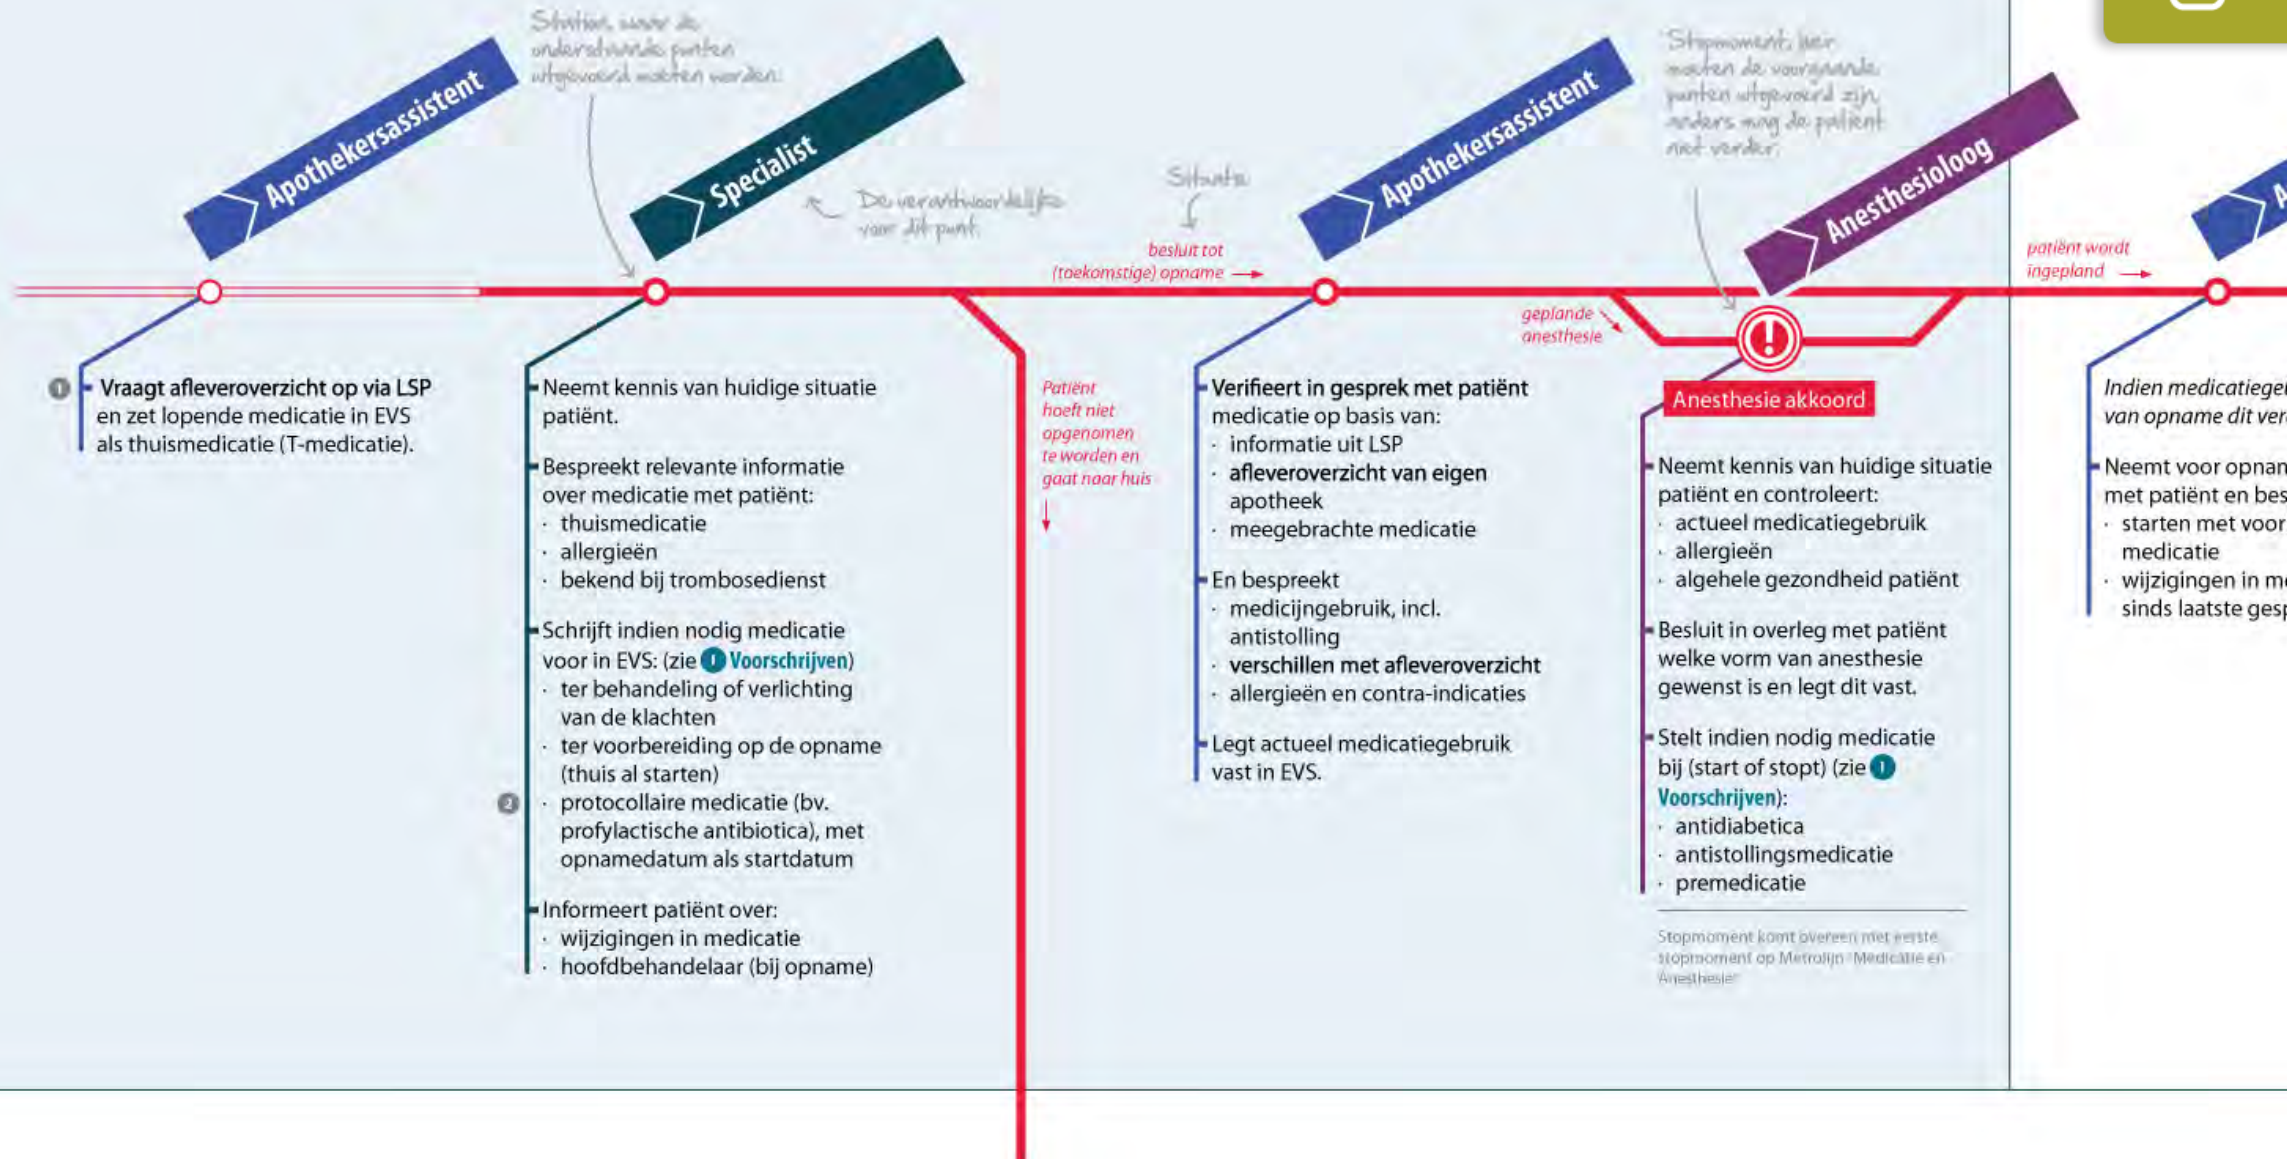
Apothekersassistent

Station, waar de onderstaande punten uitgevoerd moeten worden.

Specialist

De verantwoordelijke voor dit punt

Situatie

besluit tot (toekomstige) opname →

Apothekersassistent

Stopmoment: hier moeten de voorgaande punten uitgevoerd zijn, anders mag de patiënt niet verder.

Anesthesioloog

patiënt wordt ingepland →

A

geplande anesthesie

1 Vraagt afleveroverzicht op via LSP en zet lopende medicatie in EVS als thuismedicatie (T-medicatie).

Neemt kennis van huidige situatie patiënt.

Bespreekt relevante informatie over medicatie met patiënt:
· thuismedicatie
· allergieën
· bekend bij trombosedienst

Schrijft indien nodig medicatie voor in EVS: (zie Voorschrijven)
· ter behandeling of verlichting van de klachten
· ter voorbereiding op de opname (thuis al starten)
2 · protocollaire medicatie (bv. profylactische antibiotica), met opnamedatum als startdatum

Informeert patiënt over:
· wijzigingen in medicatie
· hoofdbehandelaar (bij opname)

Patiënt hoeft niet opgenomen te worden en gaat naar huis

Verifieert in gesprek met patiënt medicatie op basis van:
· informatie uit LSP
· afleveroverzicht van eigen apotheek
· meegebrachte medicatie

En bespreekt
· medicijngebruik, incl. antistolling
· verschillen met afleveroverzicht
· allergieën en contra-indicaties

Legt actueel medicatiegebruik vast in EVS.

Anesthesie akkoord

Neemt kennis van huidige situatie patiënt en controleert:
· actueel medicatiegebruik
· allergieën
· algehele gezondheid patiënt

Besluit in overleg met patiënt welke vorm van anesthesie gewenst is en legt dit vast.

Stelt indien nodig medicatie bij (start of stopt) (zie Voorschrijven):
· antidiabetica
· antistollingsmedicatie
· premedicatie

Stopmoment komt overeen met eerste stopmoment op Metrolijn 'Medicatie en Anesthesie'

Indien medicatiege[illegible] van opname dit ver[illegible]

Neemt voor opnan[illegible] met patiënt en bes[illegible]
· starten met voor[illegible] medicatie
· wijzigingen in m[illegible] sinds laatste gesp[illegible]